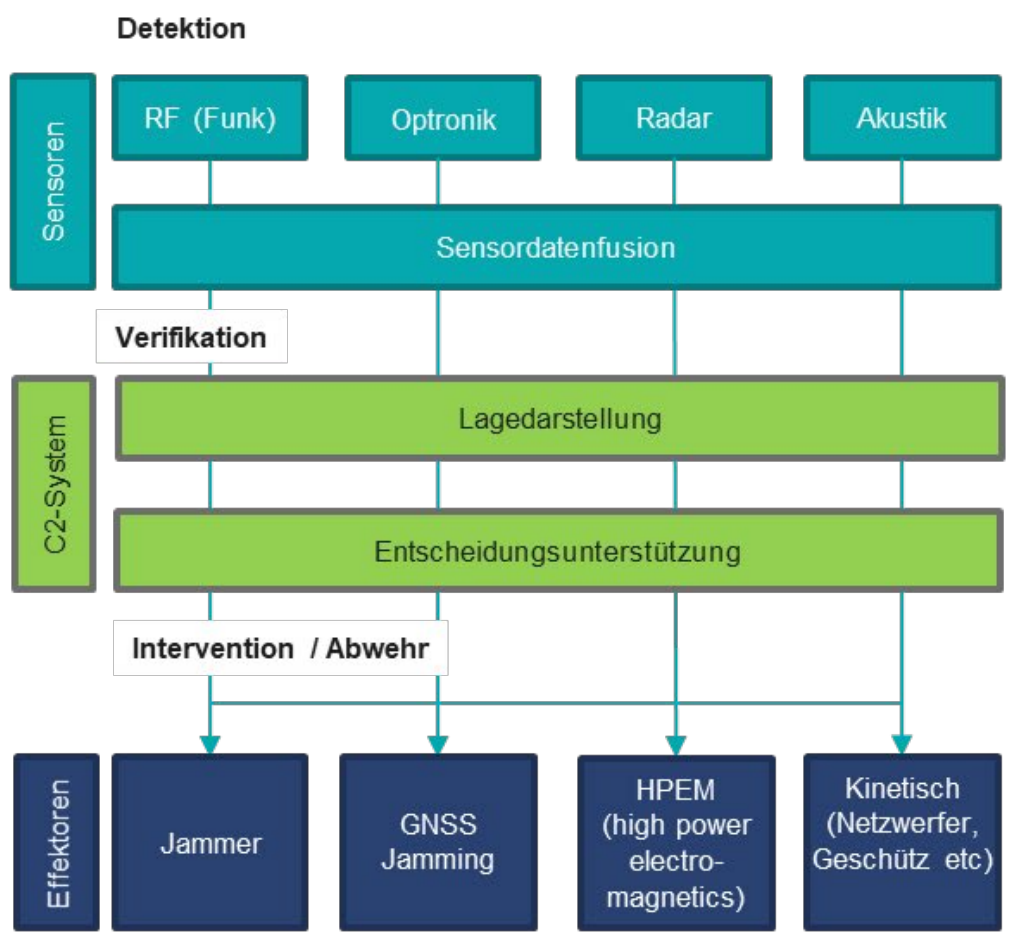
Detektion

Sensoren

RF (Funk)

Optronik

Radar

Akustik

Sensordatenfusion

Verifikation

C2-System

Lagedarstellung

Entscheidungsunterstützung

Intervention / Abwehr

Effektoren

Jammer

GNSS Jamming

HPEM (high power electromagnetics)

Kinetisch (Netzwerfer, Geschütz etc)